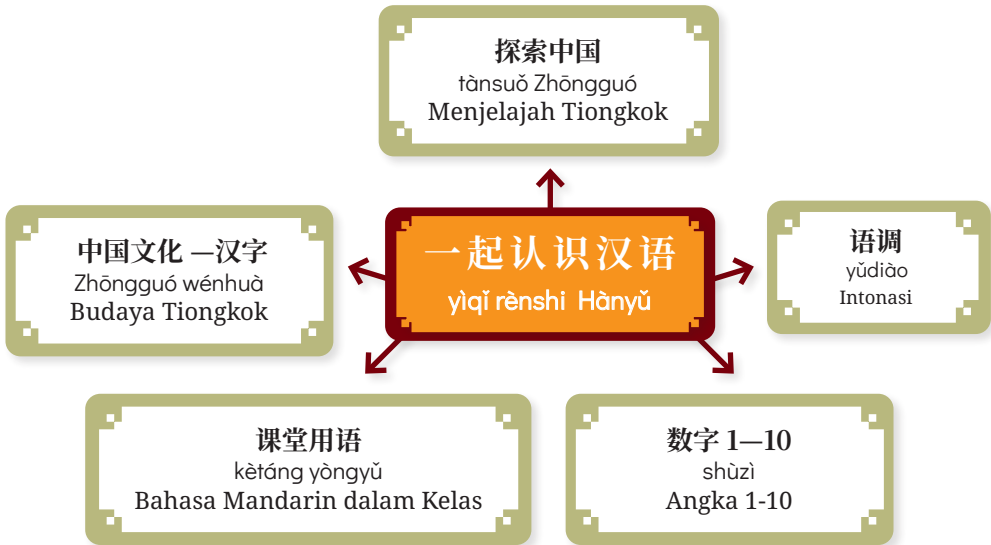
探索中国
tànsuǒ Zhōngguó
Menjelajah Tiongkok

中国文化 —汉字
Zhōngguó wénhuà
Budaya Tiongkok

一起认识汉语
yìqǐ rènshi Hànyǔ

语调
yǔdiào
Intonasi

课堂用语
kètáng yòngyǔ
Bahasa Mandarin dalam Kelas

数字 1—10
shùzì
Angka 1-10